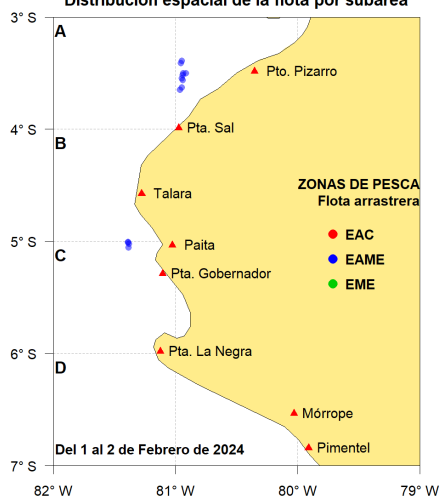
Distribución espacial de la flota por subárea

3° S
4° S
5° S
6° S
7° S

A
B
C
D

Pto. Pizarro
Pta. Sal
Talara
Paita
Pta. Gobernador
Pta. La Negra
Mórrope
Pimentel

ZONAS DE PESCA
Flota arrastrera
EAC
EAME
EME

Del 1 al 2 de Febrero de 2024

82° W
81° W
80° W
79° W